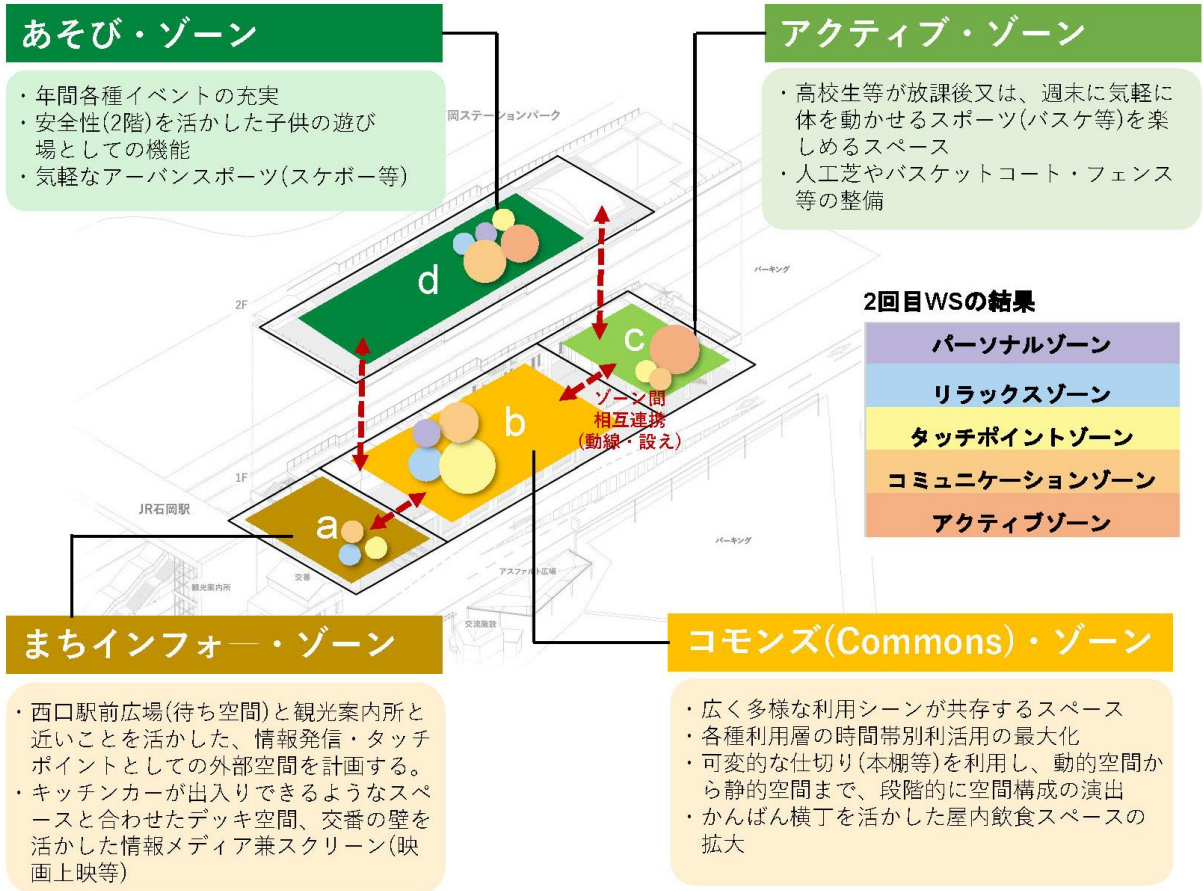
あそび・ゾーン

・年間各種イベントの充実
・安全性(2階)を活かした子供の遊び場としての機能
・気軽なアーバンスポーツ(スケボー等)

アクティブ・ゾーン

・高校生等が放課後又は、週末に気軽に体を動かせるスポーツ(バスケ等)を楽しめるスペース
・人工芝やバスケットコート・フェンス等の整備

岡ステーションパーク

パーキング

2F

d

c

2回目WSの結果

| パーソナルゾーン |
|---|
| リラックスゾーン |
| タッチポイントゾーン |
| コミュニケーションゾーン |
| アクティブゾーン |

b

ゾーン間
相互連携
(動線・設え)

1F

JR石岡駅

a

観光案内所

交番

アスファルト広場

パーキング

交流施設

まちインフォー・ゾーン

・西口駅前広場(待ち空間)と観光案内所と近いことを活かした、情報発信・タッチポイントとしての外部空間を計画する。
・キッチンカーが出入りできるようなスペースと合わせたデッキ空間、交番の壁を活かした情報メディア兼スクリーン(映画上映等)

コモンズ(Commons)・ゾーン

・広く多様な利用シーンが共存するスペース
・各種利用層の時間帯別利活用の最大化
・可変的な仕切り(本棚等)を利用し、動的空間から静的空間まで、段階的に空間構成の演出
・かんばん横丁を活かした屋内飲食スペースの拡大